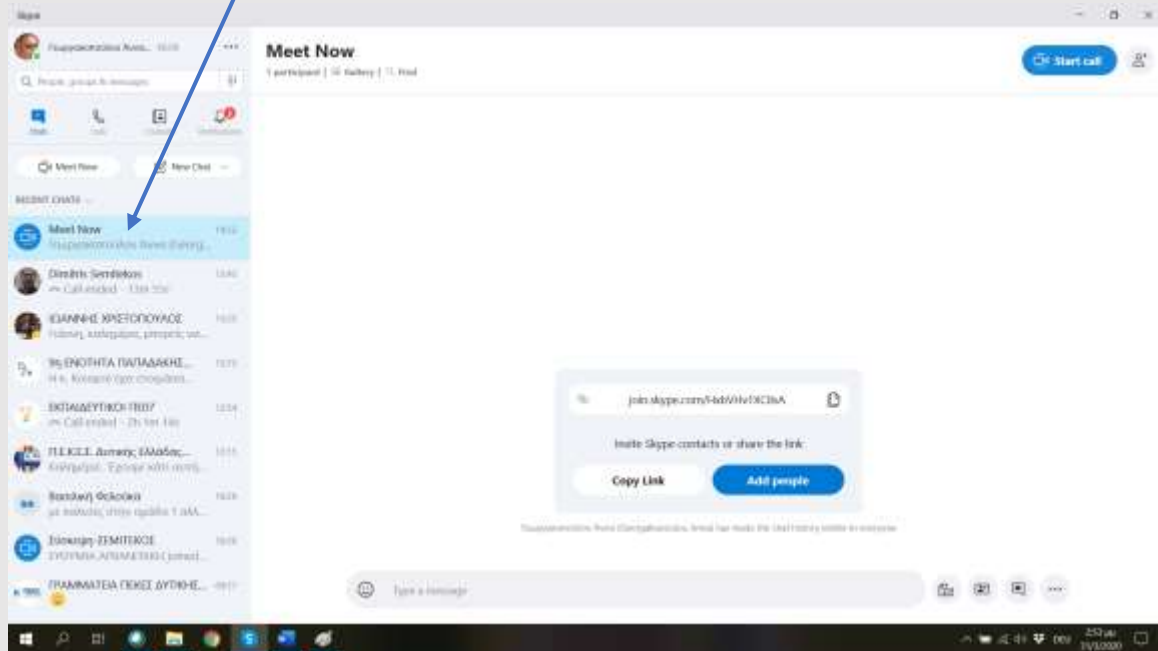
Skype

Meet Now
1 participant | Gallery | Find

Start call

Q People, groups & messages

Chats Calls Contacts Notifications

Meet Now New Chat

RECENT CHATS

Meet Now

Dimitris Sendelos
Call ended

ΙΩΑΝΝΗΣ ΧΡΙΣΤΟΠΟΥΛΟΣ

9η ΕΝΟΤΗΤΑ ΠΑΠΑΔΑΚΗΣ...

ΕΚΠΑΙΔΕΥΤΙΚΟΙ

Call ended

Π.Ε.Κ.Ε.Σ. Δυτικής Ελλάδας...

Βασιλική Φελούκα

Σύσκεψη ΣΕΜΙΤΕΚΟΣ

ΓΡΑΜΜΑΤΕΙΑ ΠΕΚΕΣ ΔΥΤΙΚΗΣ...

join.skype.com/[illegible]

Invite Skype contacts or share the link

Copy Link

Add people

Type a message

2:52 μμ